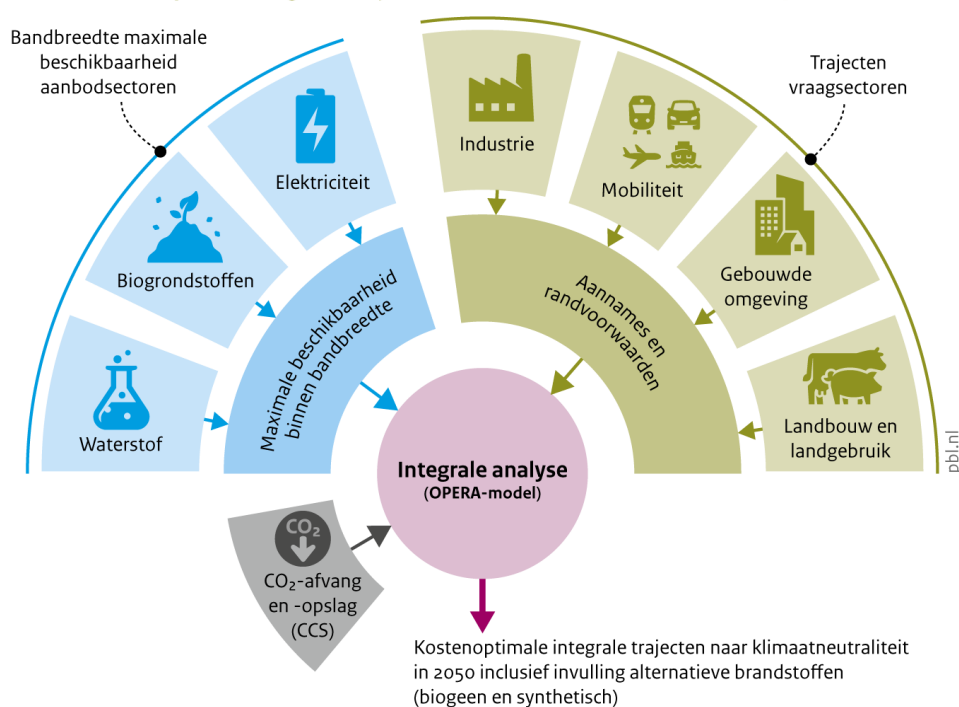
Bandbreedte maximale beschikbaarheid aanbodsectoren

Trajecten vraagsectoren

Elektriciteit

Biogrondstoffen

Waterstof

Maximale beschikbaarheid binnen bandbreedte

Industrie

Mobiliteit

Gebouwde omgeving

Landbouw en landgebruik

Aannames en randvoorwaarden

Integrale analyse
(OPERA-model)

$CO_2$

$CO_2$-afvang en -opslag (CCS)

Kostenoptimale integrale trajecten naar klimaatneutraliteit in 2050 inclusief invulling alternatieve brandstoffen (biogeen en synthetisch)

pbl.nl